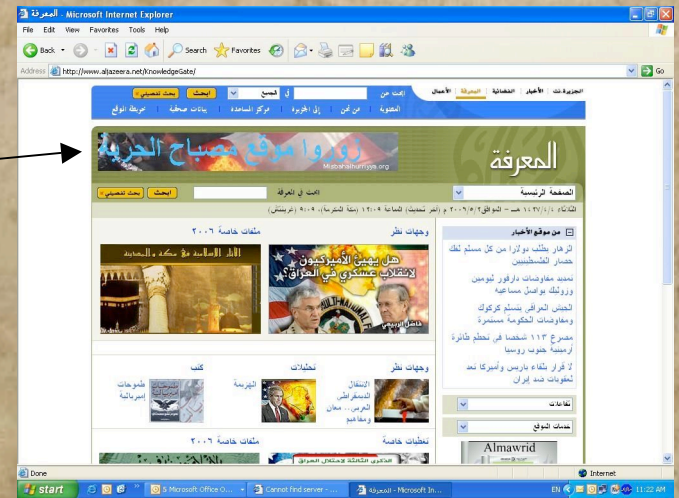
المعرفة - Microsoft Internet Explorer

File Edit View Favorites Tools Help

Back Search Favorites

Address http://www.aljazeera.net/KnowledgeGate/ Go

الجزيرة نت | الأخبار | الفضائية | المعرفة | الأعمال

ابحث عن في الجميع ابحث بحث تفصيلي

المضوية | من نحن | إلى الجزيرة | مركز المساعدة | بيانات صحفية | خريطة الموقع

المعرفة

زوروا موقع مصباح الحرية

Misbahalhurriyya.org

الصفحة الرئيسية

ابحث في المعرفة ابحث بحث تفصيلي

الثلاثاء ١٤٢٧/٨/١ هـ - الموافق ٢٠٠٦/٨/٢٩ م (آخر تحديث) الساعة ١٢:٠٩ (مكة المكرمة)، ٩:٠٩ (غرينتش)

من موقع الأخبار

الزهار يطلب دولارا من كل مسلم لفك حصار الفلسطينيين

تمديد مفاوضات دارفور ثيوفيس وزوليك يواصل مساعيه

الجيش العراقي يتسلم كركوك ومفاوضات الحكومة مستمرة

مصرع ١١٣ شخصا في تحطم طائرة أرمينية جنوب روسيا

لا قرار بلقاء باريس وأميركا تعد لعقوبات ضد إيران

وجهات نظر

هل يهيئ الأميركيون لانقلاب عسكري في العراق؟

عادل الزبيدي

ملفات خاصة ٢٠٠٦

الآثار الإسلامية في مكة والمدينة

وجهات نظر

الانتقال الديمقراطي العربي.. معان ومفاهيم

تحليلات

الهزيمة

كتب

طموحات إسرائيلية

ثقافات

خدمات الموقع

Almawrid

تحليلات خاصة

ملفات خاصة ٢٠٠٦

Done

Internet

start

5 Microsoft Office O...

Cannot find server - ...

المعرفة - Microsoft In...

EN

11:22 AM